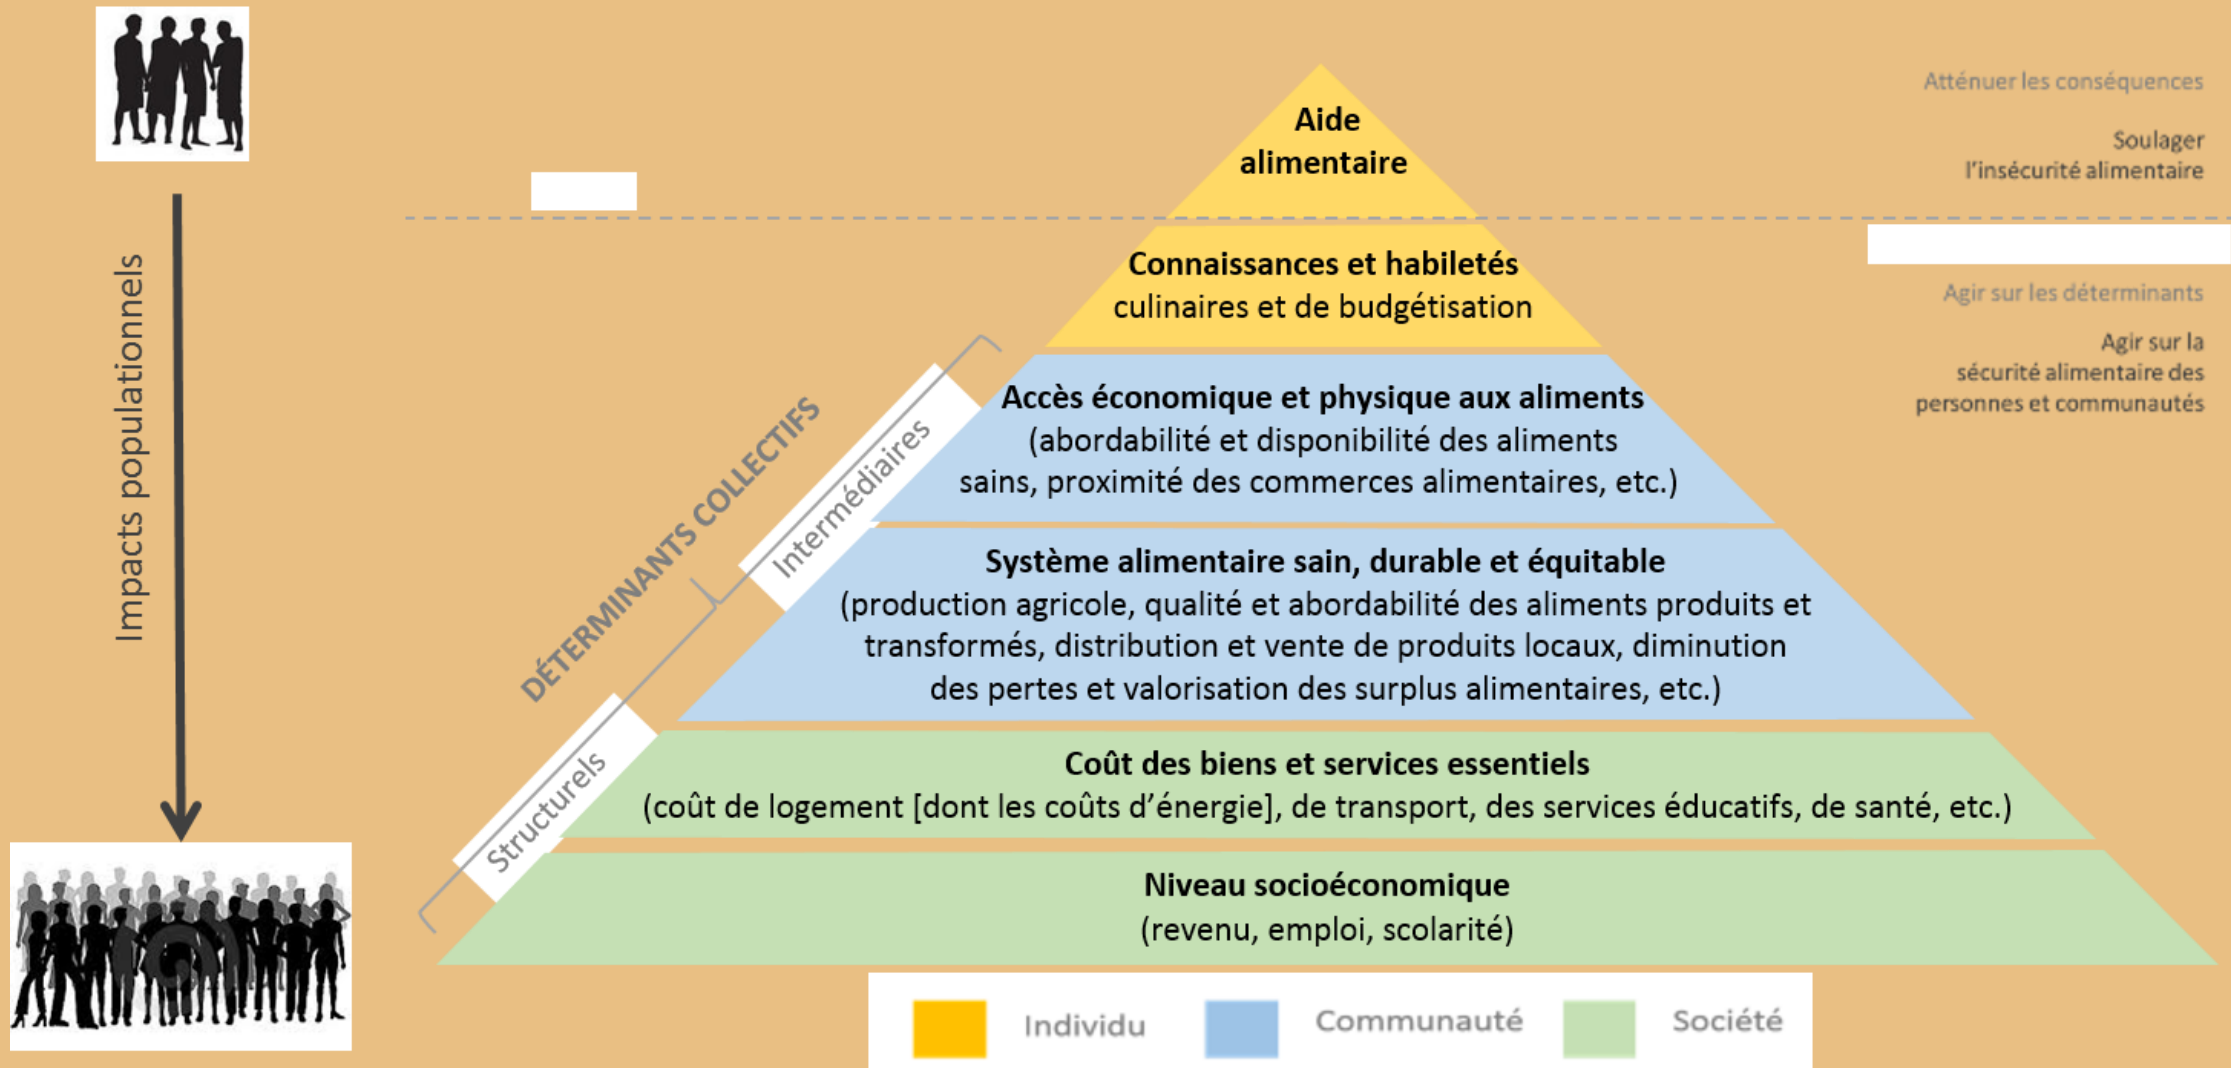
Impacts populationnels

Aide alimentaire

Atténuer les conséquences

Soulager l'insécurité alimentaire

Connaissances et habiletés culinaires et de budgétisation

Agir sur les déterminants

Agir sur la sécurité alimentaire des personnes et communautés

DÉTERMINANTS COLLECTIFS

Intermédiaires

Structurels

Accès économique et physique aux aliments (abordabilité et disponibilité des aliments sains, proximité des commerces alimentaires, etc.)

Système alimentaire sain, durable et équitable (production agricole, qualité et abordabilité des aliments produits et transformés, distribution et vente de produits locaux, diminution des pertes et valorisation des surplus alimentaires, etc.)

Coût des biens et services essentiels (coût de logement [dont les coûts d'énergie], de transport, des services éducatifs, de santé, etc.)

Niveau socioéconomique (revenu, emploi, scolarité)

Individu Communauté Société